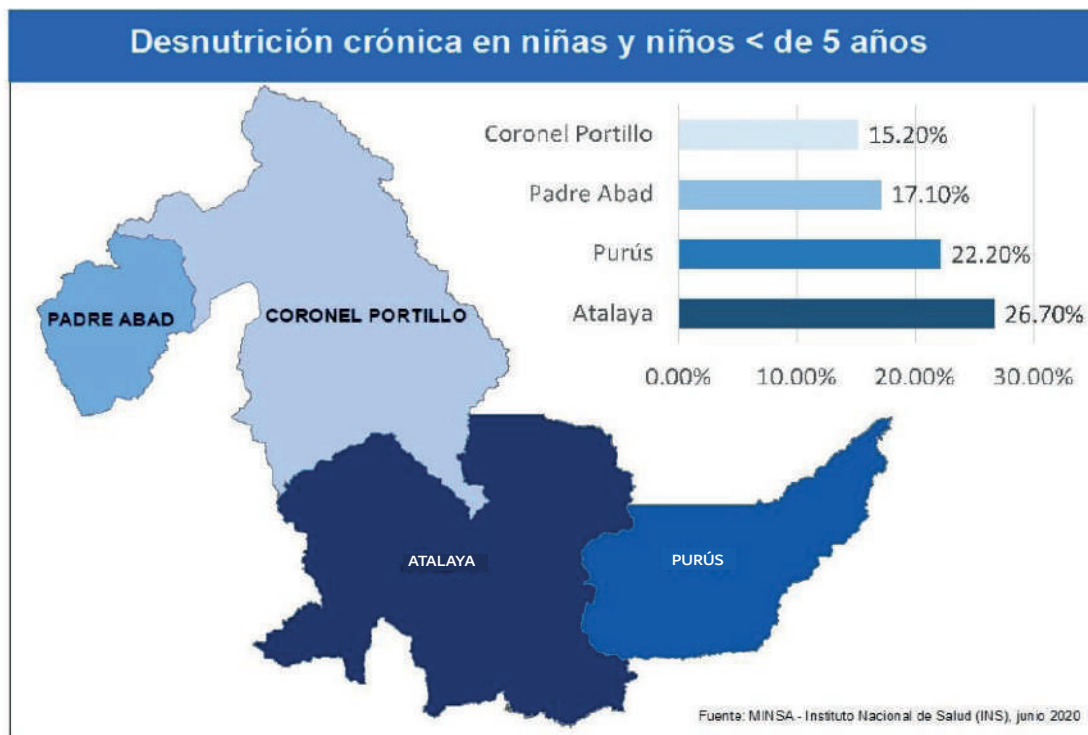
Desnutrición crónica en niñas y niños < de 5 años

| | |
|---|---|
| Coronel Portillo | 15.20% |
| Padre Abad | 17.10% |
| Purús | 22.20% |
| Atalaya | 26.70% |

0.00% 10.00% 20.00% 30.00%

PADRE ABAD

CORONEL PORTILLO

ATALAYA

PURÚS

Fuente: MINSA - Instituto Nacional de Salud (INS), junio 2020